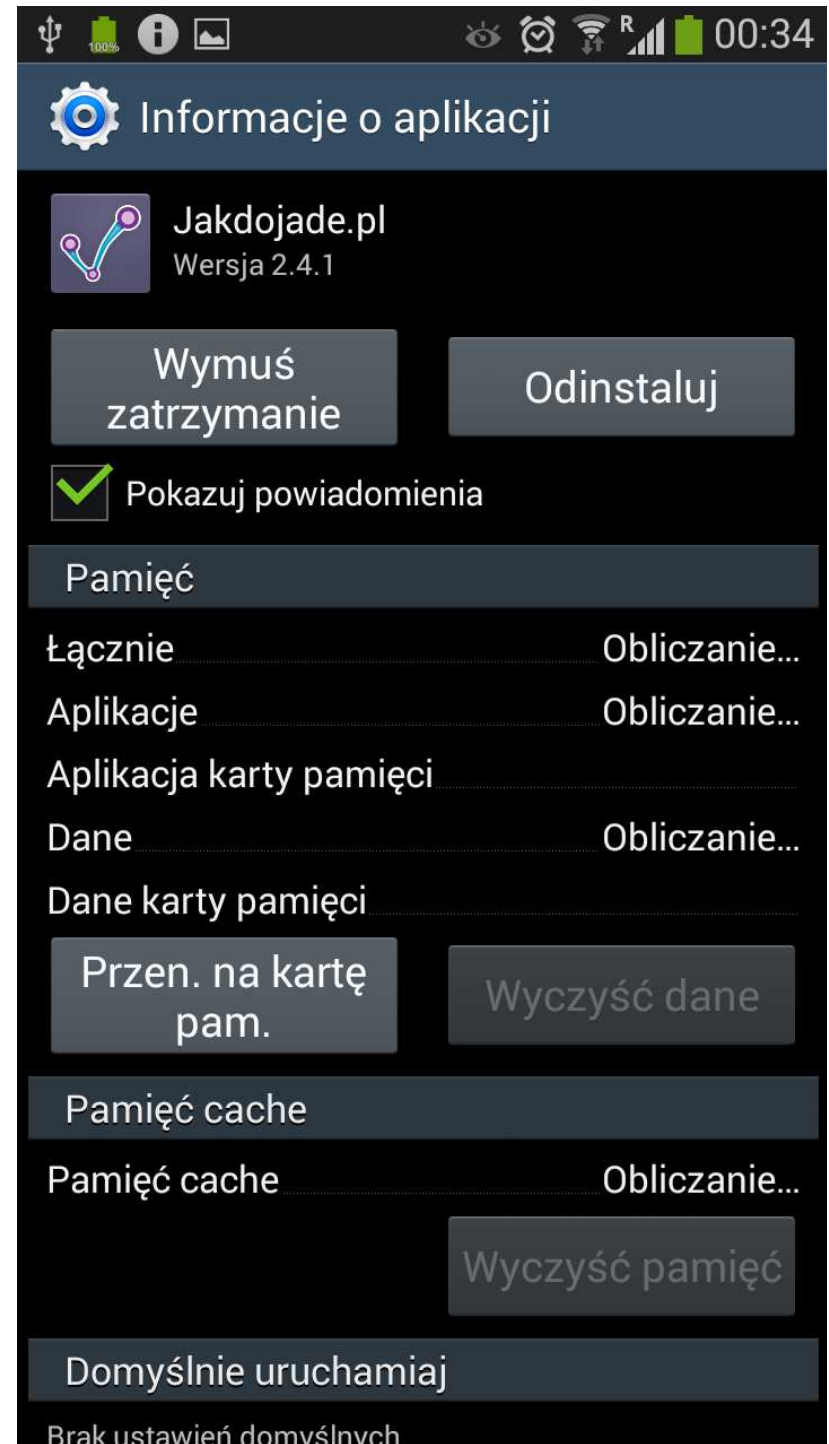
100% R 00:34

Informacje o aplikacji

Jakdojade.pl
Wersja 2.4.1

Wymuś zatrzymanie

Odinstaluj

Pokazuj powiadomienia

Pamięć

Łącznie Obliczanie...
Aplikacje Obliczanie...
Aplikacja karty pamięci
Dane Obliczanie...
Dane karty pamięci

Przen. na kartę pam.

Wyczyść dane

Pamięć cache

Pamięć cache Obliczanie...

Wyczyść pamięć

Domyślnie uruchamiaj

Brak ustawień domyślnych